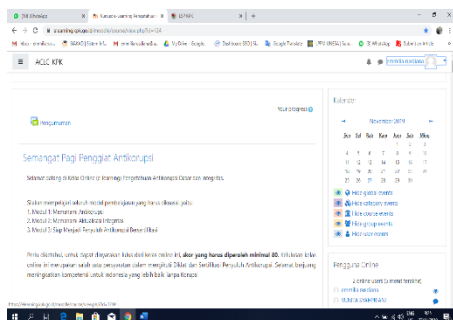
(9) WhatsApp | Kursus: e-Learning Pengetahuan | ELNPK | +

aclc.kpk.go.id/moodle/course/view.php?id=24

ACLC KPK

Your progress

Pengumuman

Semangat Pagi Penggiat Antikorupsi

Selamat datang di Kelas Online (e-learning) Pengetahuan Antikorupsi Dasar dan Integritas.

Silakan mempelajari seluruh modul pembelajaran yang harus dikuasai, yaitu:
1. Modul 1: Memahami Antikorupsi
2. Modul 2: Memahami Aktualisasi Integritas
3. Modul 3: Siap Menjadi Penyuluh Antikorupsi Bersertifikasi

Peria diketahui, untuk dapat dinyatakan lulus dari kelas online ini, skor yang harus diperoleh minimal 80. Kelulusan kelas online ini merupakan salah satu persyaratan dalam mengikuti Diklat dan Sertifikasi Penyuluh Antikorupsi. Selamat berjuang meningkatkan kompetensi untuk Indonesia yang lebih baik tanpa korupsi.

Kalender

November 2019

| Sen | Sel | Rab | Kam | Jum | Sab | Min |
|---|---|---|---|---|---|---|
| | | | | 1 | 2 | 3 |
| 4 | 5 | 6 | 7 | 8 | 9 | 10 |
| 11 | 12 | 13 | 14 | 15 | 16 | 17 |
| 18 | 19 | 20 | 21 | 22 | 23 | 24 |
| 25 | 26 | 27 | 28 | 29 | 30 | |

Hide global events
Hide category events
Hide course events
Hide group events
Hide user events

Pengguna Online

2 online users (5 menit terakhir)

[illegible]